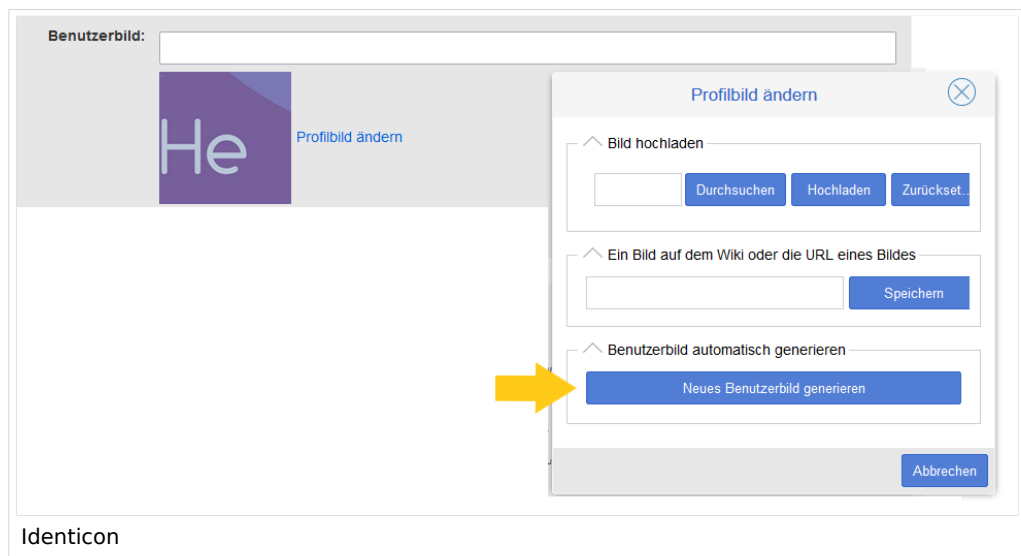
Benutzerbild:

He

Profilbild ändern

Profilbild ändern

Bild hochladen

Durchsuchen

Hochladen

Zurückset...

Ein Bild auf dem Wiki oder die URL eines Bildes

Speichern

Benutzerbild automatisch generieren

Neues Benutzerbild generieren

Abbrechen

Identicon